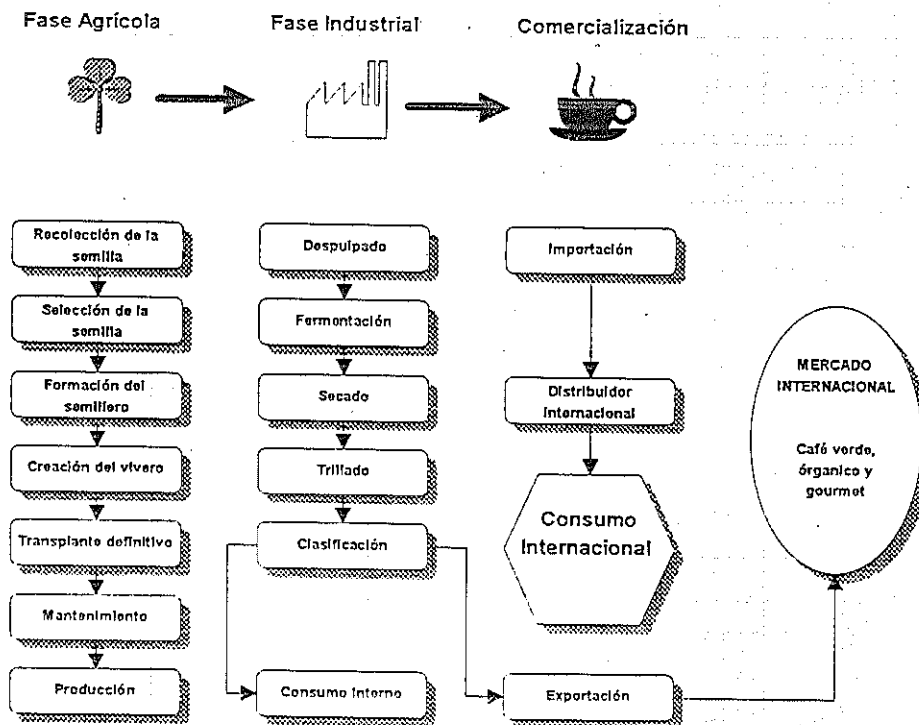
Fase Agrícola

Fase Industrial

Comercialización

Recolección de la semilla

Selección de la semilla

Formación del semillero

Creación del vivero

Transplante definitivo

Mantenimiento

Producción

Despulpado

Fermentación

Secado

Trillado

Clasificación

Consumo Interno

Importación

Distribuidor Internacional

Consumo Internacional

Exportación

MERCADO INTERNACIONAL

Café verde, órganico y gourmet